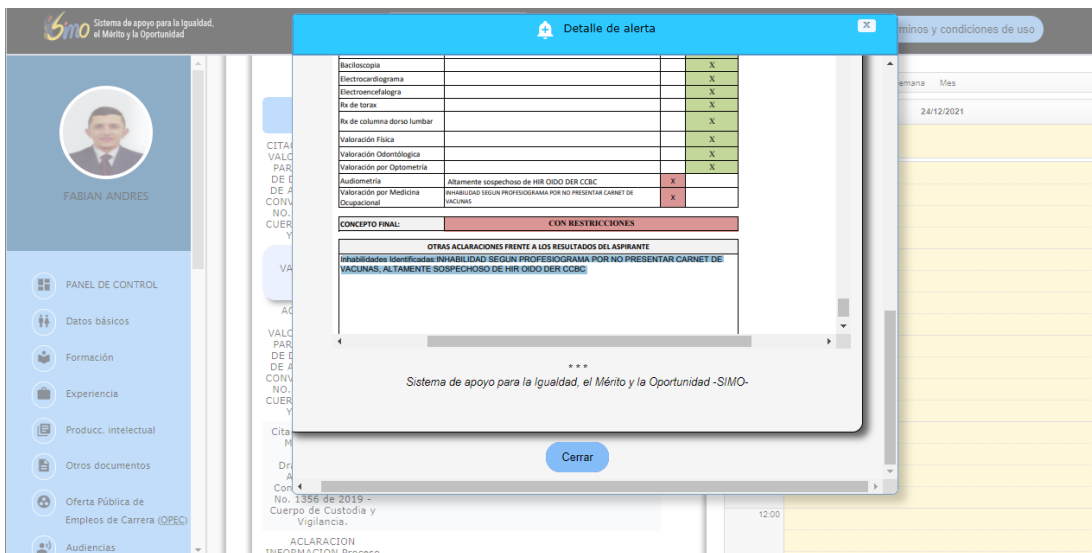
SIMO Sistema de apoyo para la Igualdad, el Mérito y la Oportunidad

minos y condiciones de uso

FABIAN ANDRES

PANEL DE CONTROL
Datos básicos
Formación
Experiencia
Producc. intelectual
Otros documentos
Oferta Pública de Empleos de Carrera (OPEC)
Audiencias

Detalle de alerta

| Baciloscopia | | | X |
|---|---|---|---|
| Electrocardiograma | | | X |
| Electroencefalogra | | | X |
| Rx de torax | | | X |
| Rx de columna dorso lumbar | | | X |
| Valoración Física | | | X |
| Valoración Odontológica | | | X |
| Valoración por Optometría | | | X |
| Audiometría | Altamente sospechoso de HIR OIDO DER CCBC | X | |
| Valoración por Medicina Ocupacional | INHABILIDAD SEGUN PROFESIOGRAMA POR NO PRESENTAR CARNET DE VACUNAS | X | |

| CONCEPTO FINAL: | CON RESTRICCIONES |
|---|---|

OTRAS ACLARACIONES FRENTE A LOS RESULTADOS DEL ASPIRANTE

Inhabilidades Identificadas:INHABILIDAD SEGUN PROFESIOGRAMA POR NO PRESENTAR CARNET DE VACUNAS, ALTAMENTE SOSPECHOSO DE HIR OIDO DER CCBC

* * *

Sistema de apoyo para la Igualdad, el Mérito y la Oportunidad -SIMO-

Cerrar

CITA VALO PAR DE D DE A CONV NO. CUER Y
VA
AC
VALO PAR DE D DE A CONV NO. CUER Y
Cita M
Dr A Con No. 1356 de 2019 - Cuerpo de Custodia y Vigilancia.
ACLARACION INFORMACION Proceso

emana Mes
24/12/2021
12:00